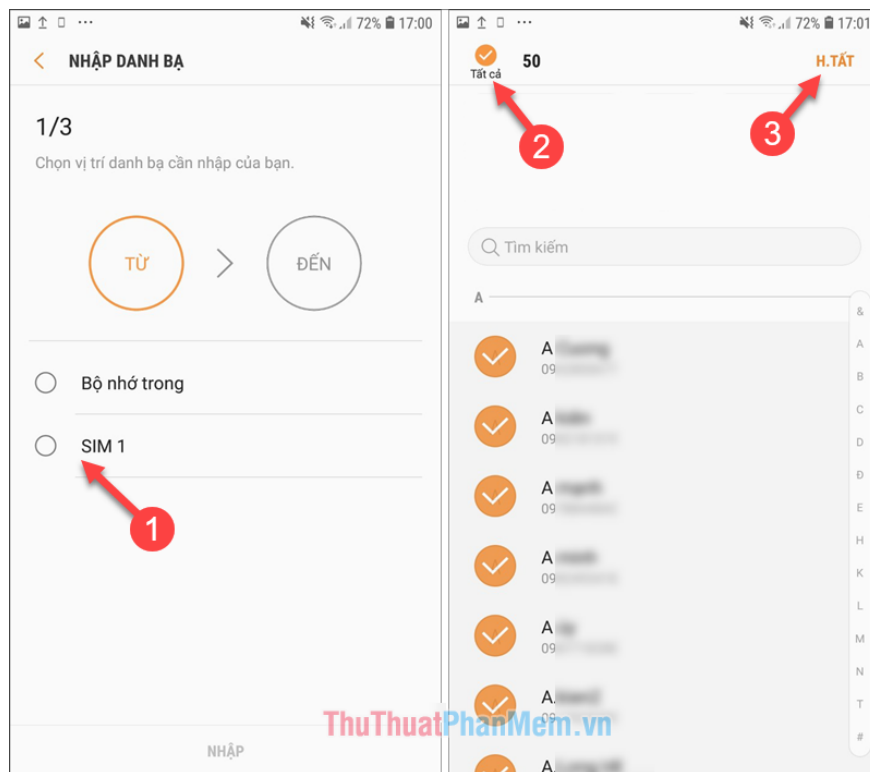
72% 17:00

NHẬP DANH BẠ

1/3

Chọn vị trí danh bạ cần nhập của bạn.

TỪ

ĐẾN

Bộ nhớ trong

SIM 1

1

NHẬP

72% 17:01

Tất cả 50

H.TẤT

2

3

Tìm kiếm

A

&
A
B
C
D
E
H
K
L
M
N
T
#

A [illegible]
09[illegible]

A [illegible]
09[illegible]

A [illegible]
09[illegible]

A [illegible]
09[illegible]

A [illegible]
09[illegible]

A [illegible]
09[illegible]

ThuThuatPhanMem.vn